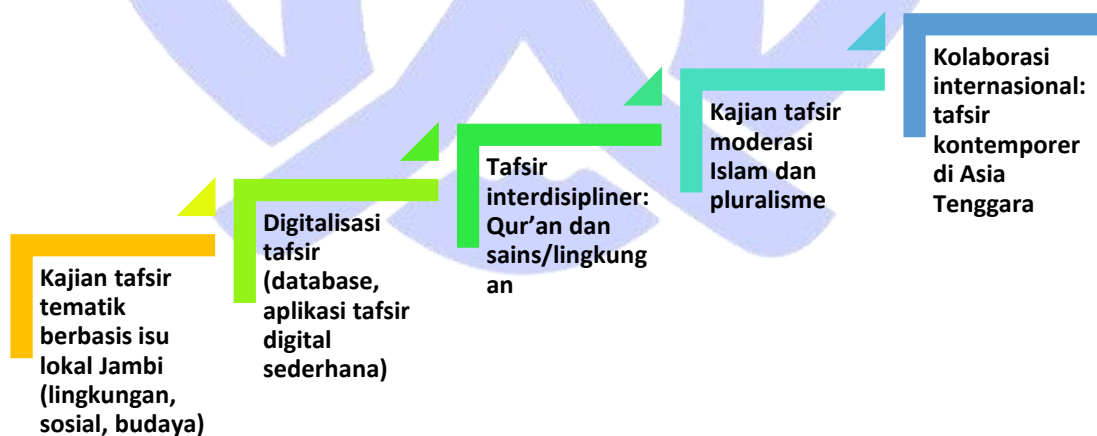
Kajian tafsir tematik berbasis isu lokal Jambi (lingkungan, sosial, budaya)

Digitalisasi tafsir (database, aplikasi tafsir digital sederhana)

Tafsir interdisipliner: Qur'an dan sains/lingkungan

Kajian tafsir moderasi Islam dan pluralisme

Kolaborasi internasional: tafsir kontemporer di Asia Tenggara